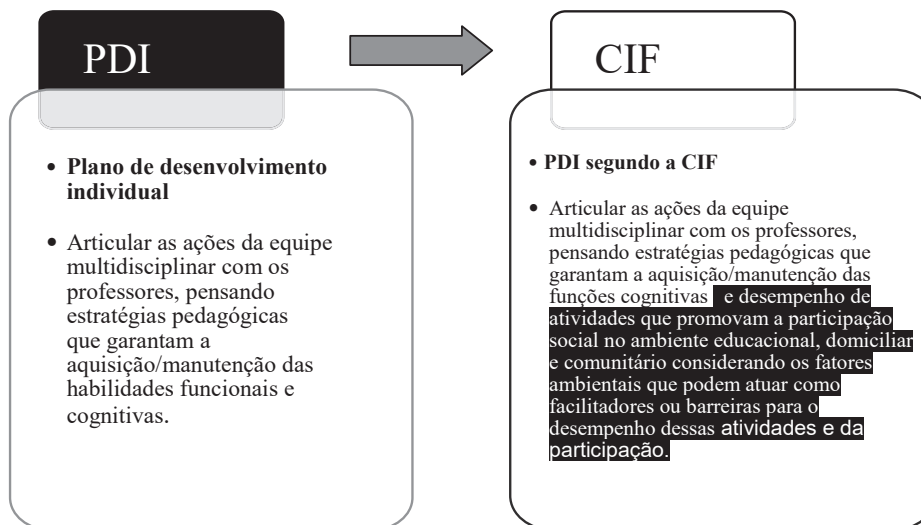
PDI

CIF

- **Plano de desenvolvimento individual**
- Articular as ações da equipe multidisciplinar com os professores, pensando estratégias pedagógicas que garantam a aquisição/manutenção das habilidades funcionais e cognitivas.

- **PDI segundo a CIF**
- Articular as ações da equipe multidisciplinar com os professores, pensando estratégias pedagógicas que garantam a aquisição/manutenção das funções cognitivas e desempenho de atividades que promovam a participação social no ambiente educacional, domiciliar e comunitário considerando os fatores ambientais que podem atuar como facilitadores ou barreiras para o desempenho dessas atividades e da participação.